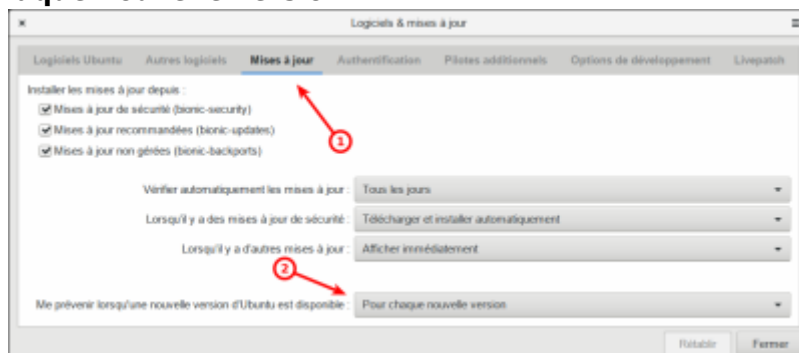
×
Logiciels & mises à jour
≡

Logiciels Ubuntu
Autres logiciels
Mises à jour
Authentification
Pilotes additionnels
Options de développement
Livepatch

Installer les mises à jour depuis :
Mises à jour de sécurité (bionic-security)
Mises à jour recommandées (bionic-updates)
Mises à jour non gérées (bionic-backports)

1

Vérifier automatiquement les mises à jour : Tous les jours
Lorsqu'il y a des mises à jour de sécurité : Télécharger et installer automatiquement
Lorsqu'il y a d'autres mises à jour : Afficher immédiatement

2

Me prévenir lorsqu'une nouvelle version d'Ubuntu est disponible : Pour chaque nouvelle version

Rétablir
Fermer